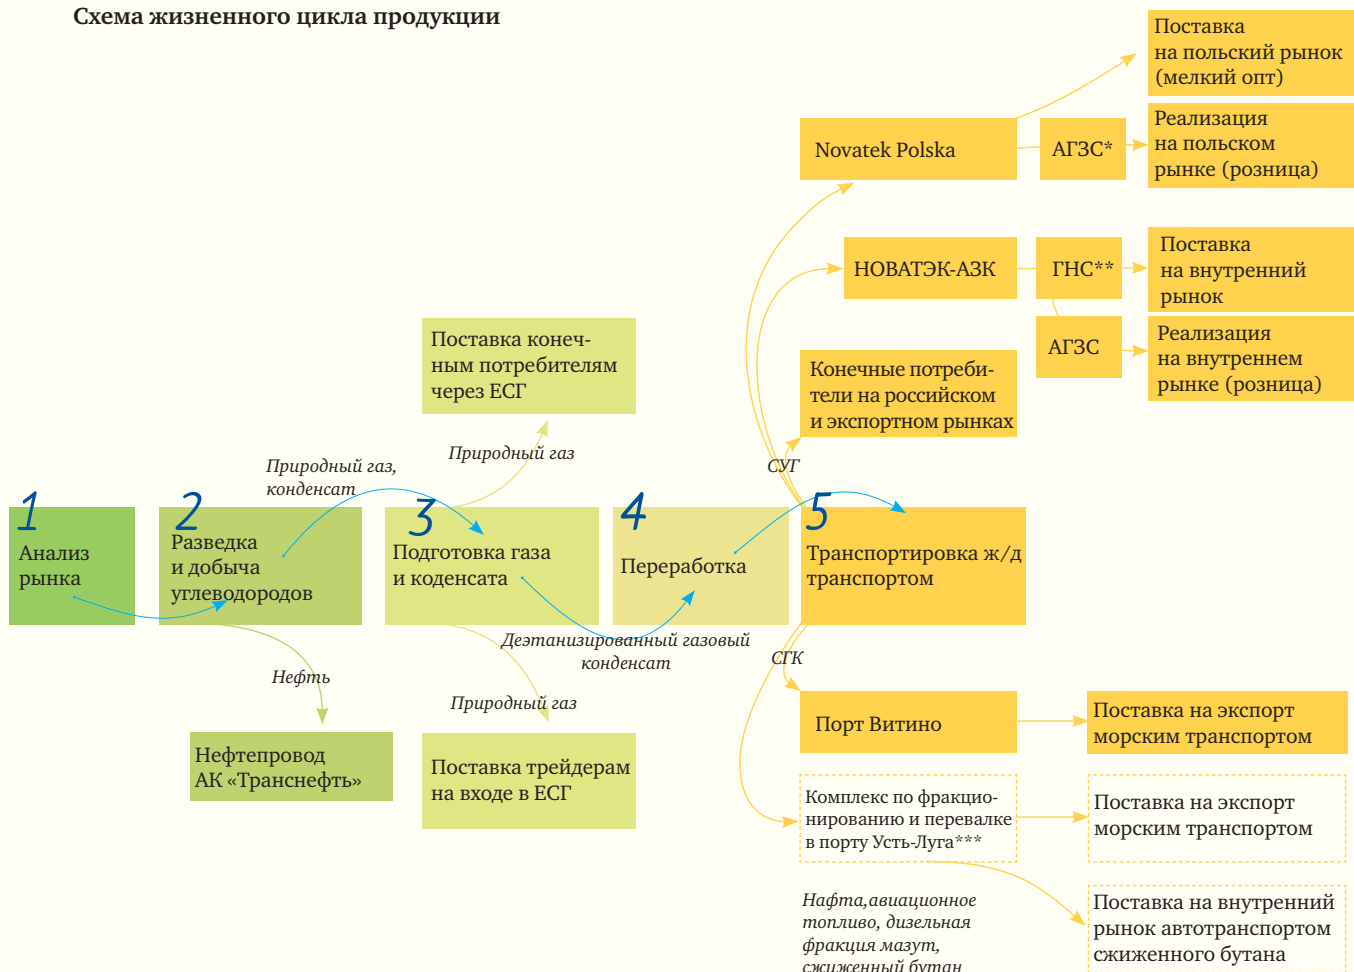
Схема жизненного цикла продукции

1
Анализ рынка

2
Разведка и добыча углеводородов

Природный газ, конденсат

Нефть

Нефтепровод АК «Транснефть»

3
Подготовка газа и коденсата

Природный газ

Поставка конечным потребителям через ЕСГ

Природный газ

Поставка трейдерам на входе в ЕСГ

Деэтанизированный газовый конденсат

4
Переработка

5
Транспортировка ж/д транспортом

СУГ

Конечные потребители на российском и экспортном рынках

Novatek Polska

АГЗС*

Поставка на польский рынок (мелкий опт)

Реализация на польском рынке (розница)

НОВАТЭК-АЗК

ГНС**

Поставка на внутренний рынок

АГЗС

Реализация на внутреннем рынке (розница)

СГК

Порт Витино

Поставка на экспорт морским транспортом

Комплекс по фракционированию и перевалке в порту Усть-Луга***

Поставка на экспорт морским транспортом

Нафта,авиационное топливо, дизельная фракция мазут, сжиженный бутан

Поставка на внутренний рынок автотранспортом сжиженного бутана